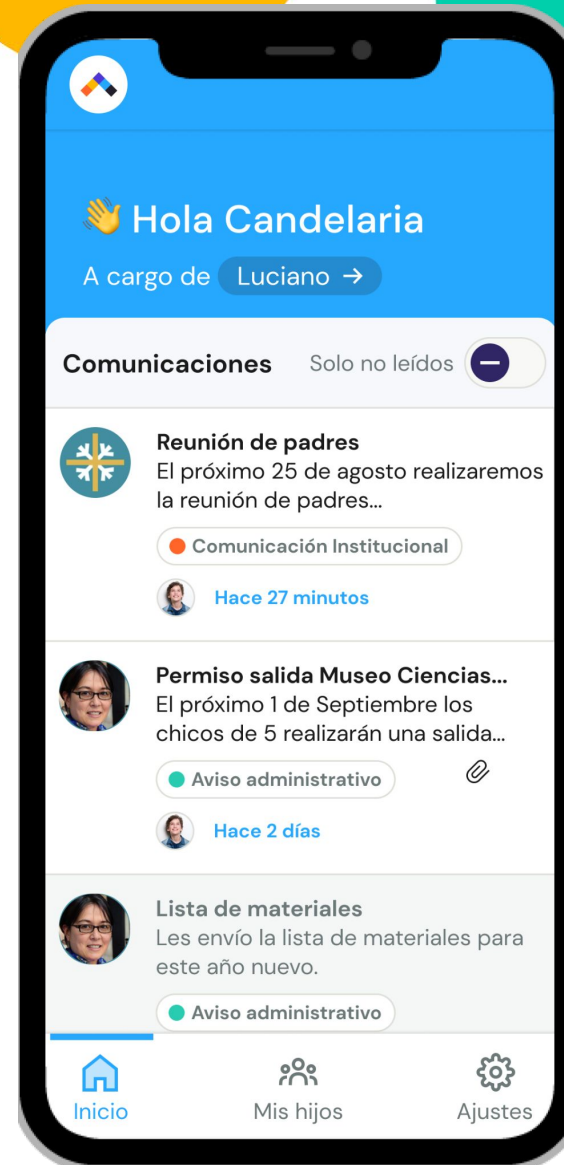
👋 Hola Candelaria

A cargo de Luciano →

Comunicaciones Solo no leídos

Reunión de padres
El próximo 25 de agosto realizaremos la reunión de padres...

Comunicación Institucional

Hace 27 minutos

Permiso salida Museo Ciencias...
El próximo 1 de Septiembre los chicos de 5 realizarán una salida...

Aviso administrativo

Hace 2 días

Lista de materiales
Les envío la lista de materiales para este año nuevo.

Aviso administrativo

Inicio Mis hijos Ajustes